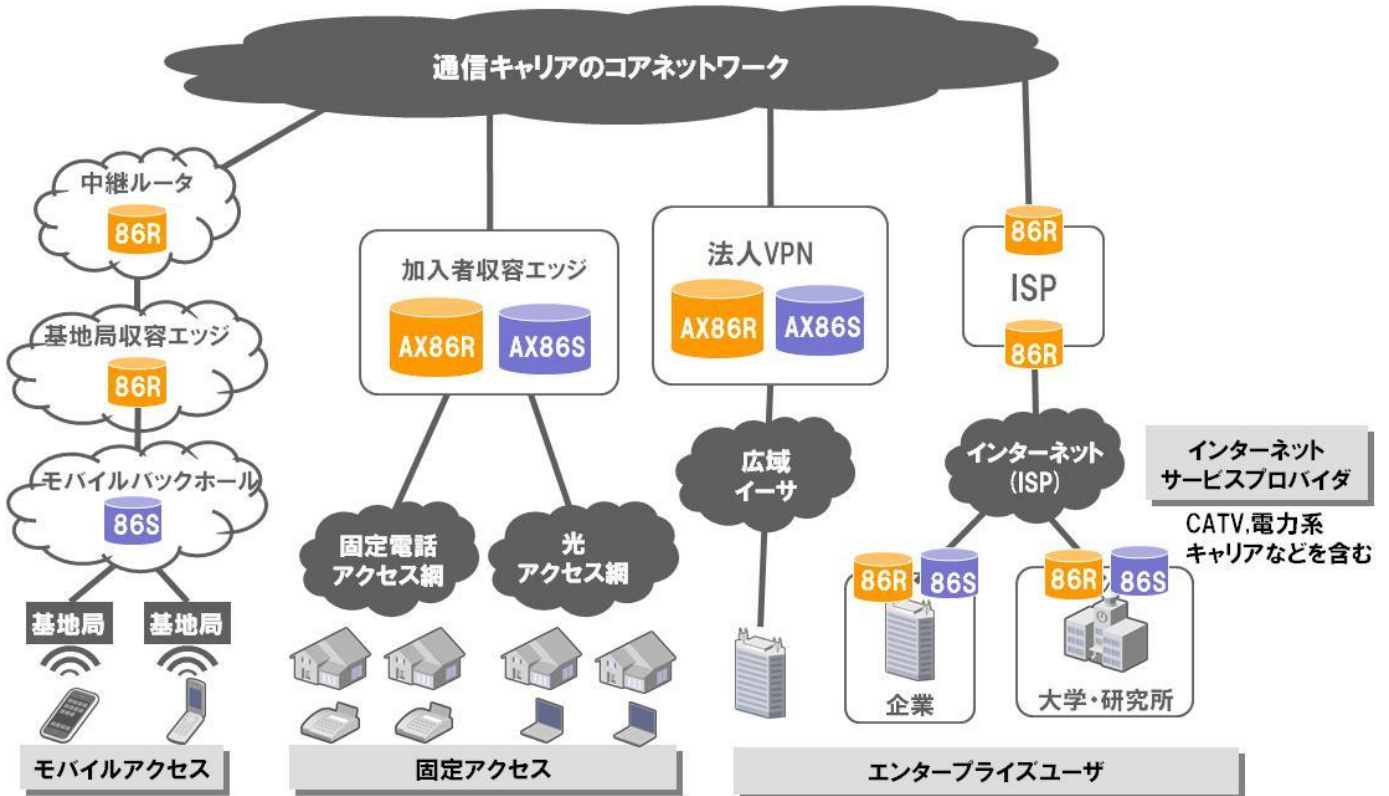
通信キャリアのコアネットワーク

中継ルータ
86R

基地局収容エッジ
86R

モバイルバックホール
86S

基地局
基地局

モバイルアクセス

加入者収容エッジ
AX86R
AX86S

固定電話
アクセス網

光
アクセス網

固定アクセス

法人VPN
AX86R
AX86S

広域
イーサ

86R
ISP
86R

インターネット
(ISP)

インターネット
サービスプロバイダ

CATV,電力系
キャリアなどを含む

86R
86S
企業

86R
86S
大学・研究所

エンタープライズユーザ